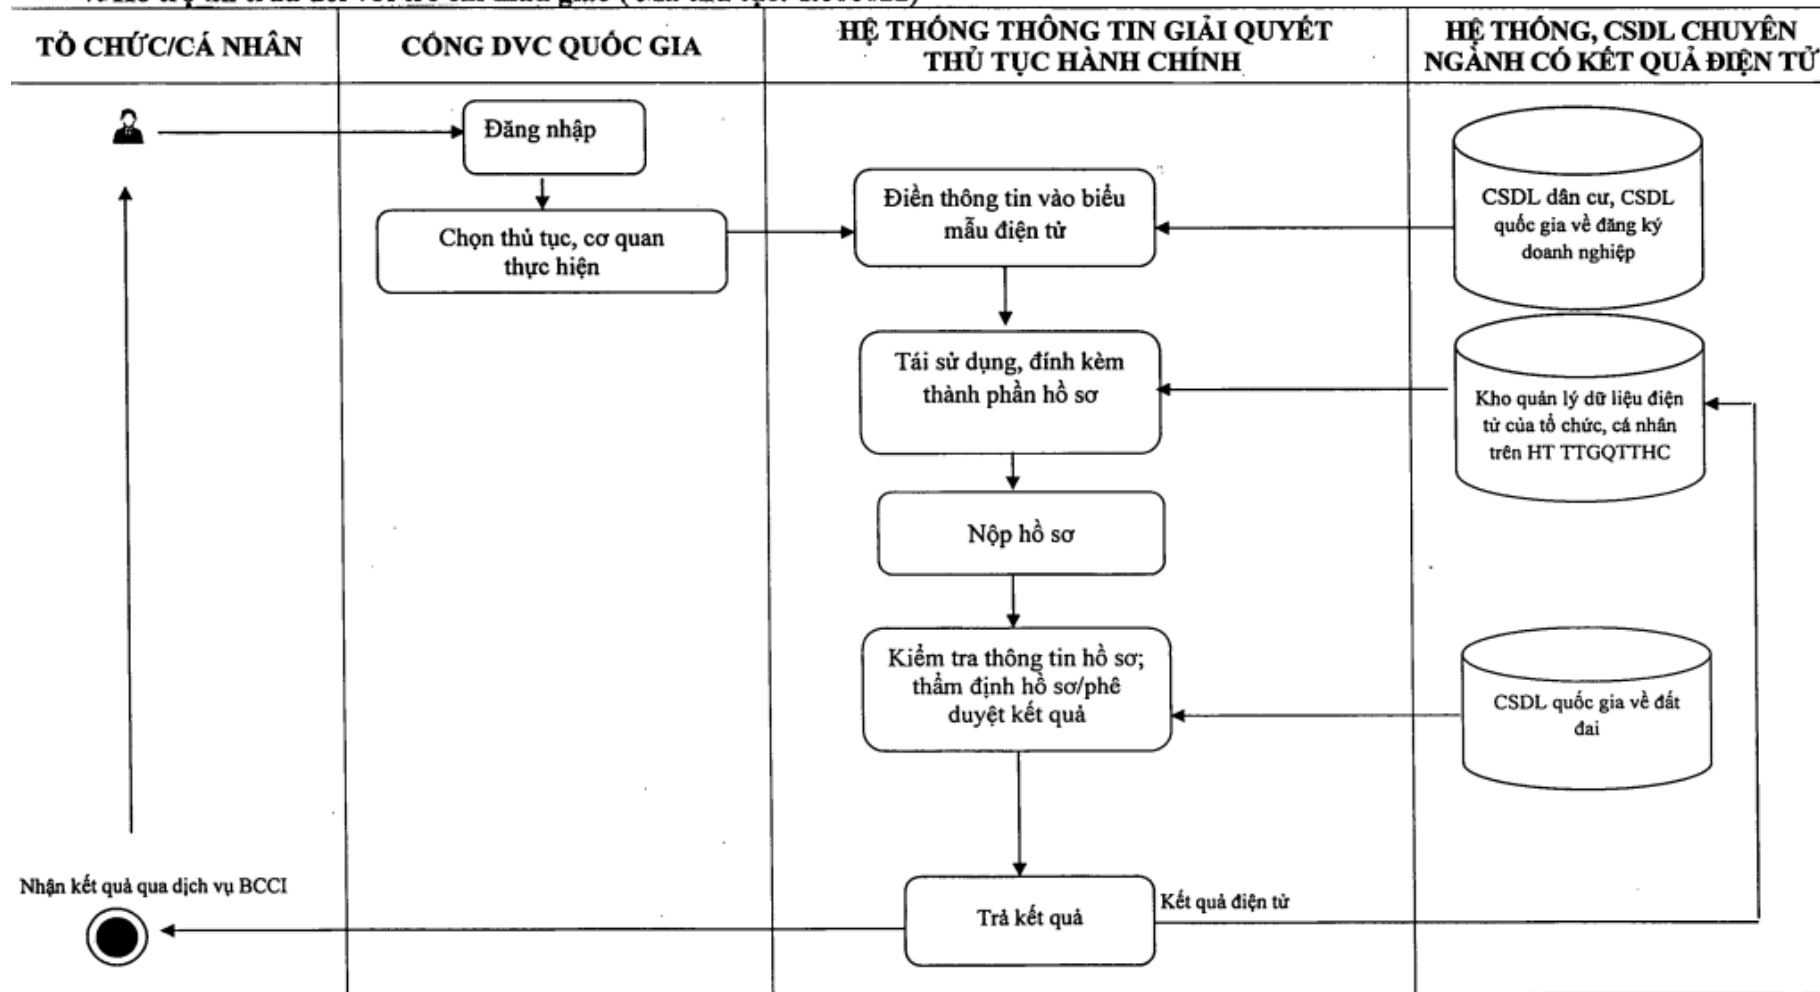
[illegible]

| TỔ CHỨC/CÁ NHÂN | CỔNG DVC QUỐC GIA | HỆ THỐNG THÔNG TIN GIẢI QUYẾT THỦ TỤC HÀNH CHÍNH | HỆ THỐNG, CSDL CHUYÊN NGÀNH CÓ KẾT QUẢ ĐIỆN TỬ |
|---|---|---|---|

Đăng nhập

Chọn thủ tục, cơ quan thực hiện

Điền thông tin vào biểu mẫu điện tử

CSDL dân cư, CSDL quốc gia về đăng ký doanh nghiệp

Tái sử dụng, đính kèm thành phần hồ sơ

Kho quản lý dữ liệu điện tử của tổ chức, cá nhân trên HT TTGQTTHC

Nộp hồ sơ

Kiểm tra thông tin hồ sơ; thẩm định hồ sơ/phê duyệt kết quả

CSDL quốc gia về đất đai

Nhận kết quả qua dịch vụ BCCI

Trả kết quả

Kết quả điện tử